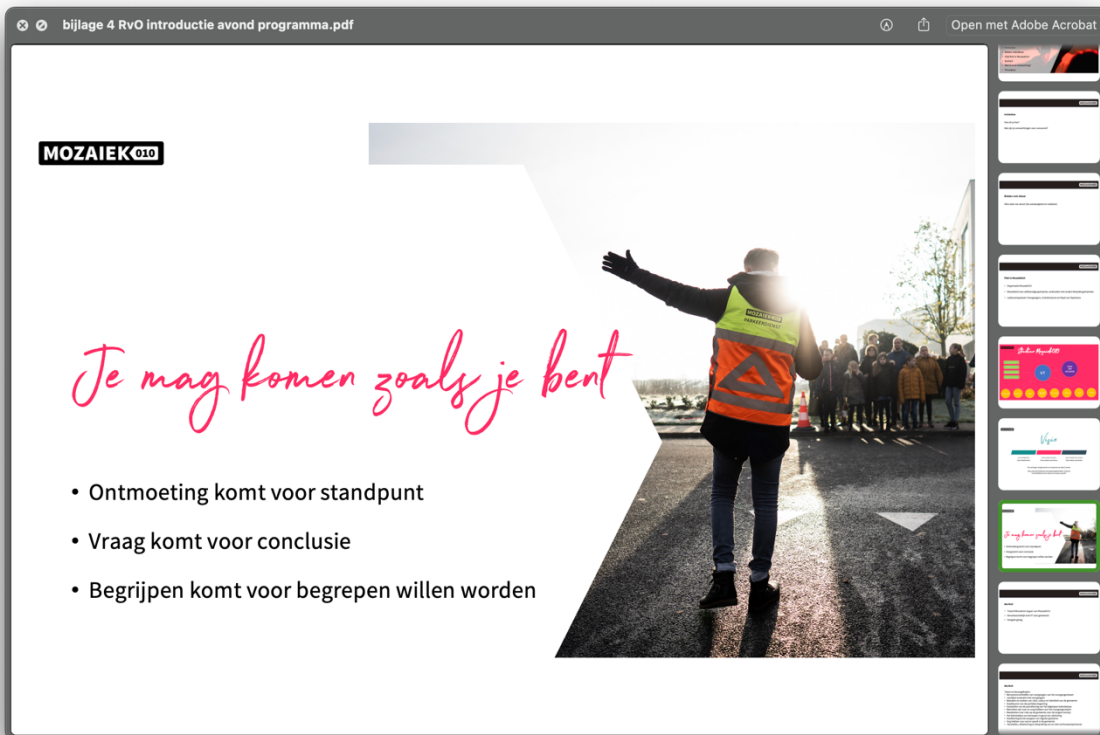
bijlage 4 RvO introductie avond programma.pdf

Open met Adobe Acrobat

MOZAIEK010

Je mag komen zoals je bent

• Ontmoeting komt voor standpunt
• Vraag komt voor conclusie
• Begrijpen komt voor begrepen willen worden